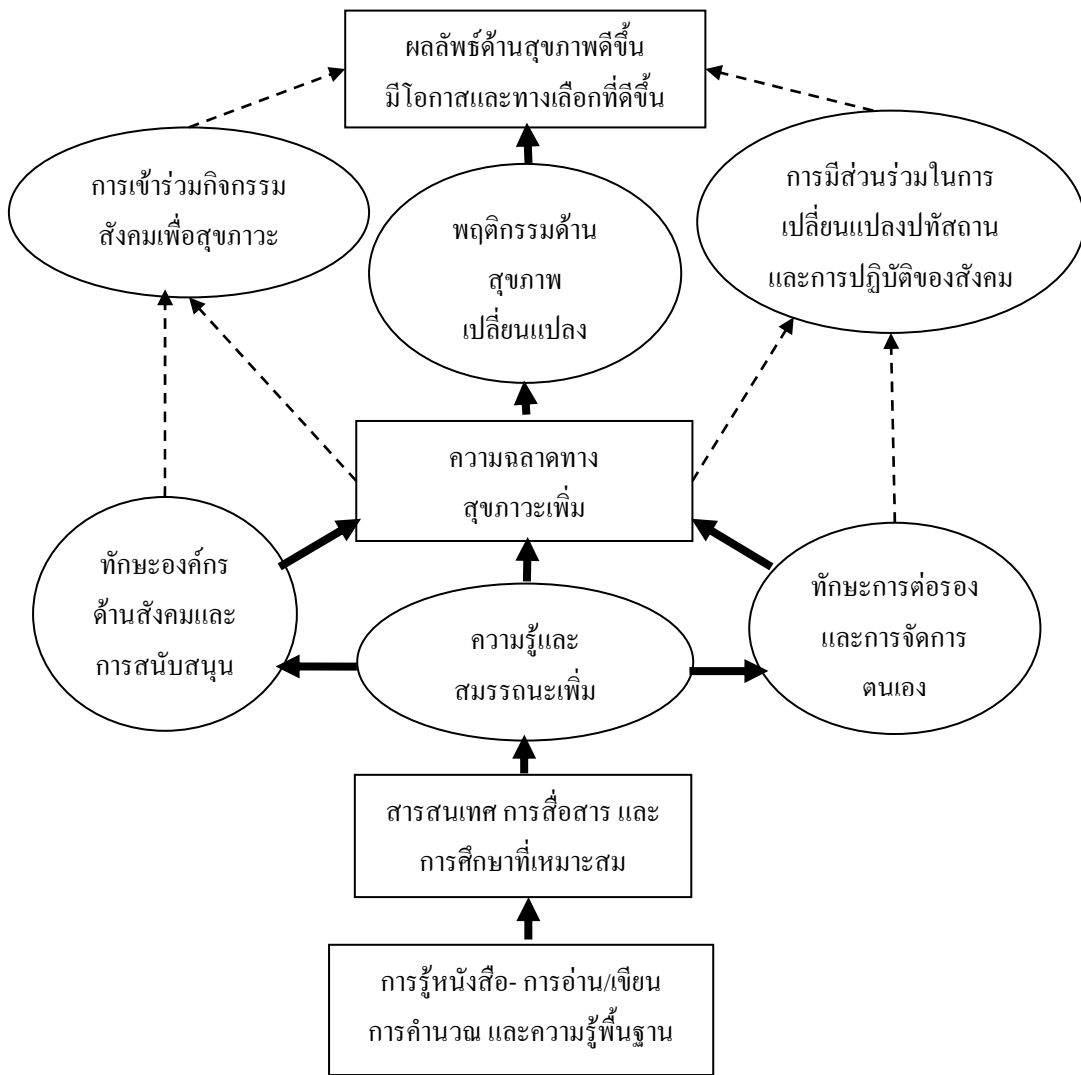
ผลลัพธ์ด้านสุขภาพดีขึ้น
มีโอกาสและทางเลือกที่ดีขึ้น

การเข้าร่วมกิจกรรม
สังคมเพื่อสุขภาวะ

พฤติกรรมด้าน
สุขภาพ
เปลี่ยนแปลง

การมีส่วนร่วมในการ
เปลี่ยนแปลงปทัสถาน
และการปฏิบัติของสังคม

ความฉลาดทาง
สุขภาวะเพิ่ม

ทักษะองค์กร
ด้านสังคมและ
การสนับสนุน

ความรู้และ
สมรรถนะเพิ่ม

ทักษะการต่อรอง
และการจัดการ
ตนเอง

สารสนเทศ การสื่อสาร และ
การศึกษาที่เหมาะสม

การรู้หนังสือ- การอ่าน/เขียน
การคำนวณ และความรู้พื้นฐาน